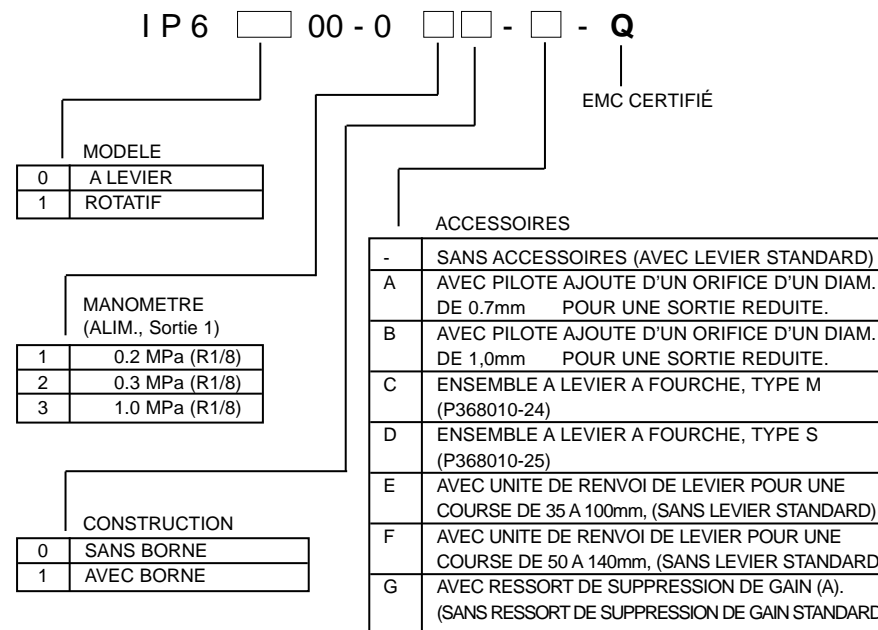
I P 6 [ ] 00 - 0 [ ] [ ] - [ ] - **Q**

EMC CERTIFIÉ

MODELE

| | |
|---|---|
| 0 | A LEVIER |
| 1 | ROTATIF |

MANOMETRE (ALIM., Sortie 1)

| | |
|---|---|
| 1 | 0.2 MPa (R1/8) |
| 2 | 0.3 MPa (R1/8) |
| 3 | 1.0 MPa (R1/8) |

CONSTRUCTION

| | |
|---|---|
| 0 | SANS BORNE |
| 1 | AVEC BORNE |

ACCESSOIRES

| | |
|---|---|
| - | SANS ACCESSOIRES (AVEC LEVIER STANDARD) |
| A | AVEC PILOTE AJOUTE D'UN ORIFICE D'UN DIAM. DE 0.7mm POUR UNE SORTIE REDUITE. |
| B | AVEC PILOTE AJOUTE D'UN ORIFICE D'UN DIAM. DE 1,0mm POUR UNE SORTIE REDUITE. |
| C | ENSEMBLE A LEVIER A FOURCHE, TYPE M (P368010-24) |
| D | ENSEMBLE A LEVIER A FOURCHE, TYPE S (P368010-25) |
| E | AVEC UNITE DE RENVOI DE LEVIER POUR UNE COURSE DE 35 A 100mm, (SANS LEVIER STANDARD) |
| F | AVEC UNITE DE RENVOI DE LEVIER POUR UNE COURSE DE 50 A 140mm, (SANS LEVIER STANDARD |
| G | AVEC RESSORT DE SUPPRESSION DE GAIN (A). (SANS RESSORT DE SUPPRESSION DE GAIN STANDARD |